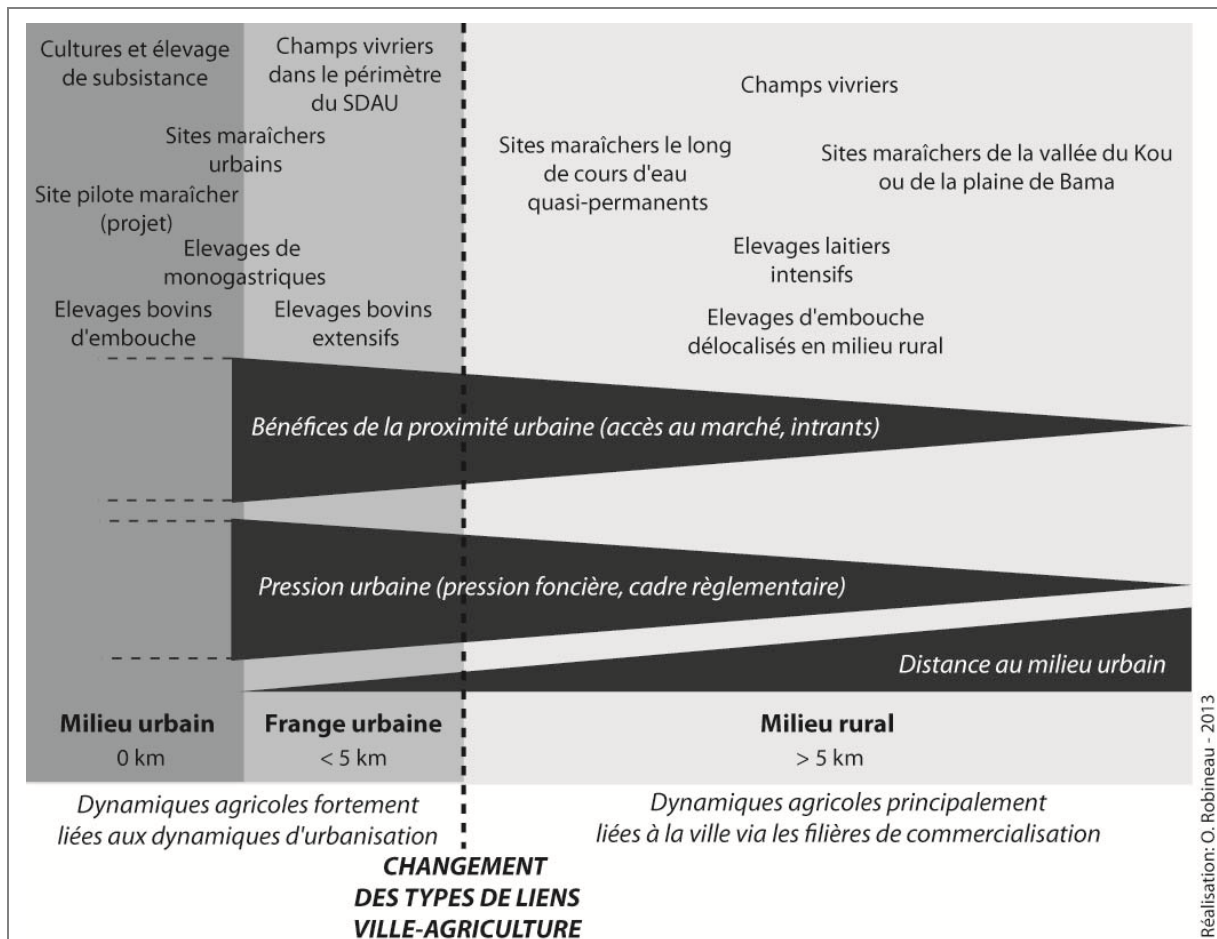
Cultures et élevage de subsistance

Champs vivriers dans le périmètre du SDAU

Champs vivriers

Sites maraîchers urbains

Sites maraîchers le long de cours d'eau quasi-permanents

Sites maraîchers de la vallée du Kou ou de la plaine de Bama

Site pilote maraîcher (projet)

Elevages de monogastriques

Elevages laitiers intensifs

Elevages bovins d'embouche

Elevages bovins extensifs

Elevages d'embouche délocalisés en milieu rural

Bénéfices de la proximité urbaine (accès au marché, intrants)

Pression urbaine (pression foncière, cadre règlementaire)

Distance au milieu urbain

Milieu urbain
0 km

Frange urbaine
< 5 km

Milieu rural
> 5 km

Dynamiques agricoles fortement liées aux dynamiques d'urbanisation

Dynamiques agricoles principalement liées à la ville via les filières de commercialisation

CHANGEMENT DES TYPES DE LIENS VILLE-AGRICULTURE

Réalisation: O. Robineau - 2013